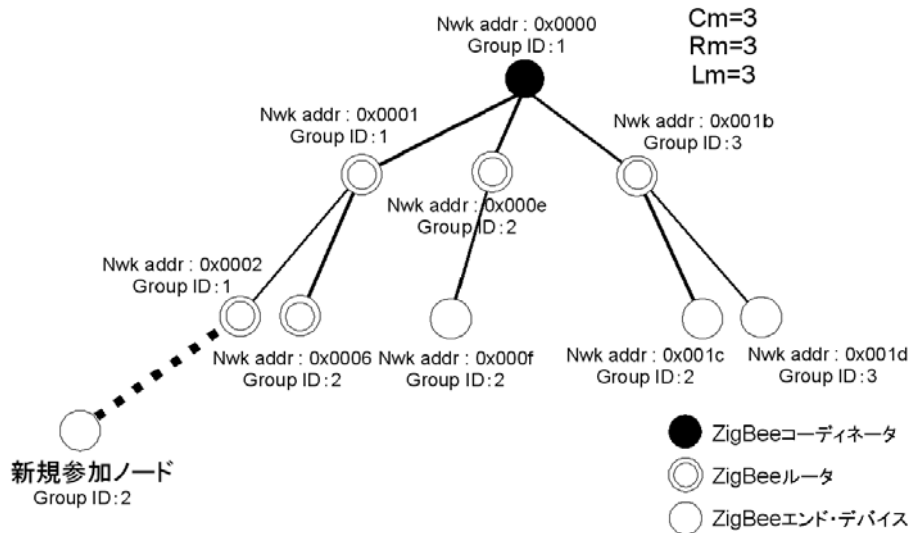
Nwk addr : 0x0000
Group ID : 1

Cm=3
Rm=3
Lm=3

Nwk addr : 0x0001
Group ID : 1

Nwk addr : 0x001b
Group ID : 3

Nwk addr : 0x000e
Group ID : 2

Nwk addr : 0x0002
Group ID : 1

Nwk addr : 0x0006
Group ID : 2

Nwk addr : 0x000f
Group ID : 2

Nwk addr : 0x001c
Group ID : 2

Nwk addr : 0x001d
Group ID : 3

新規参加ノード
Group ID : 2

ZigBeeコーディネータ
ZigBeeルータ
ZigBeeエンド・デバイス